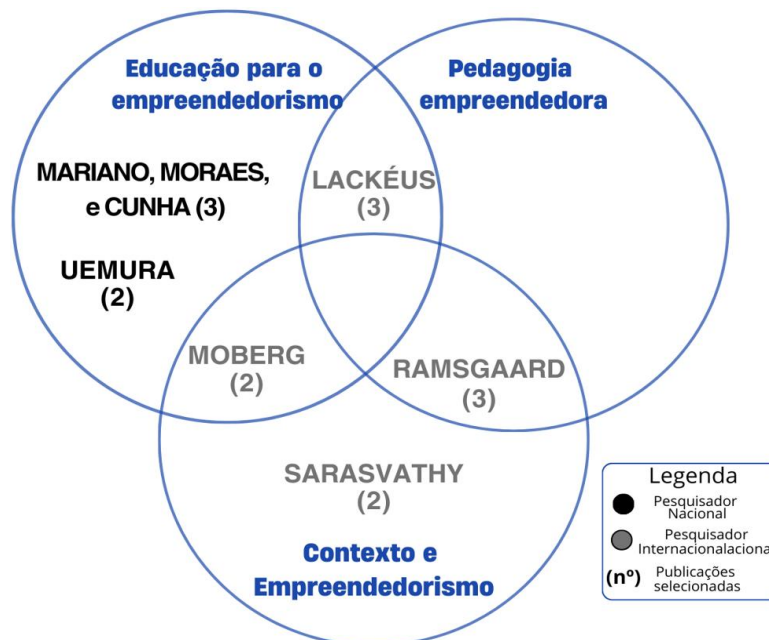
Educação para o empreendedorismo

Pedagogia empreendedora

MARIANO, MORAES, e CUNHA (3)

UEMURA (2)

LACKÉUS (3)

MOBERG (2)

RAMSGAARD (3)

SARASVATHY (2)

Contexto e Empreendedorismo

Legenda
Pesquisador Nacional
Pesquisador Internacionalaciona
(nº) Publicações selecionadas